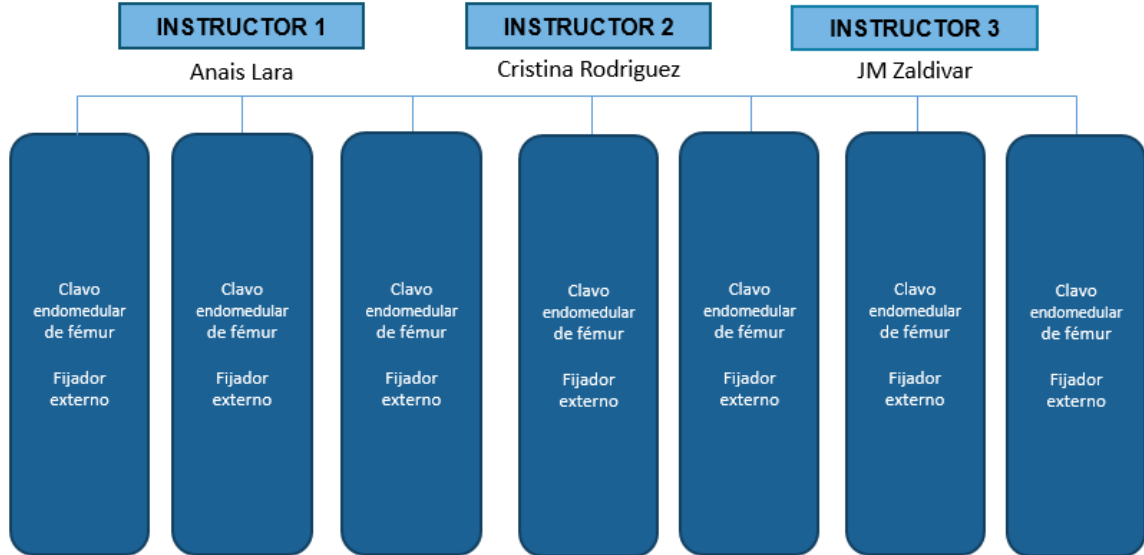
INSTRUCTOR 1
Anais Lara

INSTRUCTOR 2
Cristina Rodriguez

INSTRUCTOR 3
JM Zaldivar

Clavo endomedular de fémur

Fijador externo

Clavo endomedular de fémur

Fijador externo

Clavo endomedular de fémur

Fijador externo

Clavo endomedular de fémur

Fijador externo

Clavo endomedular de fémur

Fijador externo

Clavo endomedular de fémur

Fijador externo

Clavo endomedular de fémur

Fijador externo